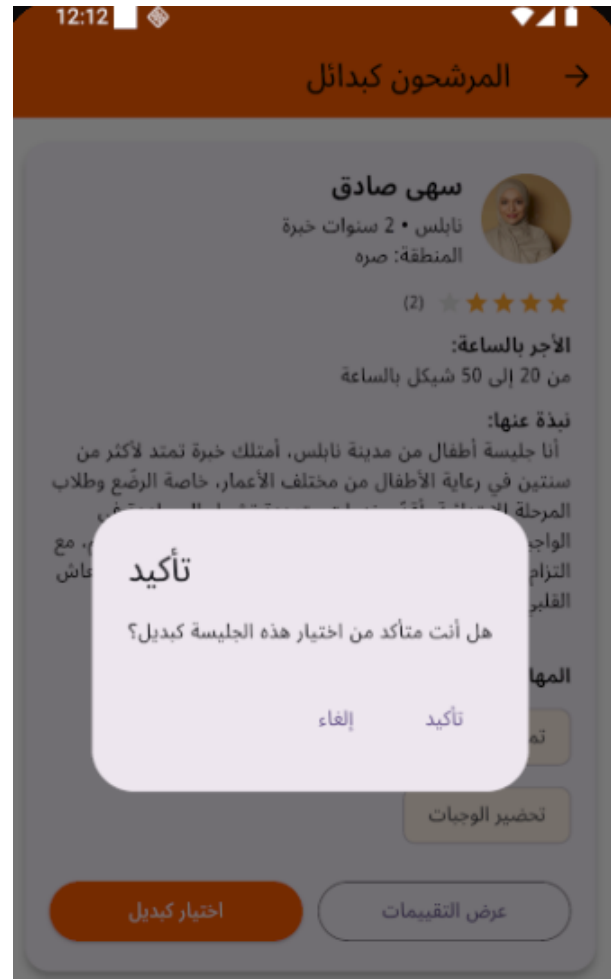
12:12

المرشحون كبدائل

سهى صادق
نابلس • 2 سنوات خبرة
المنطقة: صره

(2)

الأجر بالساعة:
من 20 إلى 50 شيكل بالساعة

نبذة عنها:
أنا جليسة أطفال من مدينة نابلس، أمتلك خبرة تمتد لأكثر من سنتين في رعاية الأطفال من مختلف الأعمار، خاصة الرضّع وطلاب المرحلة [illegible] الواجب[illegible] مع التزام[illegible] عاش القلب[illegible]

تأكيد
هل أنت متأكد من اختيار هذه الجليسة كبديل؟
تأكيد إلغاء

المها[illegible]
تم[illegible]
تحضير الوجبات

اختيار كبديل
عرض التقييمات